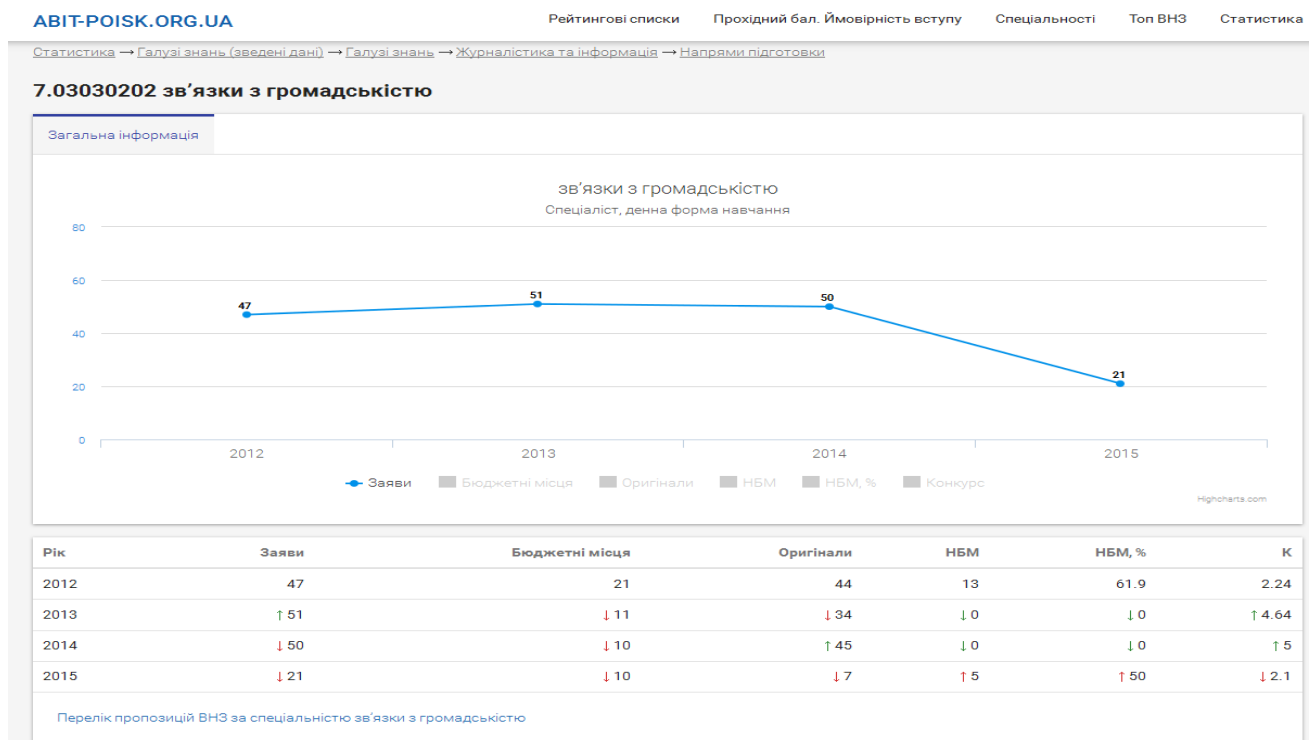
ABIT-POISK.ORG.UA

Рейтингові списки Прохідний бал. Ймовірність вступу Спеціальності Топ ВНЗ Статистика

Статистика → Галузі знань (зведені дані) → Галузі знань → Журналістика та інформація → Напрями підготовки

7.03030202 зв'язки з громадськістю

Загальна інформація

зв'язки з громадськістю
Спеціаліст, денна форма навчання

80
60
40
20
0

47
51
50
21

2012
2013
2014
2015

Заяви Бюджетні місця Оригінали НБМ НБМ, % Конкурс

Highcharts.com

| Рік | Заяви | Бюджетні місця | Оригінали | НБМ | НБМ, % | К |
|---|---|---|---|---|---|---|
| 2012 | 47 | 21 | 44 | 13 | 61.9 | 2.24 |
| 2013 | ↑51 | ↓11 | ↓34 | ↓0 | ↓0 | ↑4.64 |
| 2014 | ↓50 | ↓10 | ↑45 | ↓0 | ↓0 | ↑5 |
| 2015 | ↓21 | ↓10 | ↓7 | ↑5 | ↑50 | ↓2.1 |

Перелік пропозицій ВНЗ за спеціальністю зв'язки з громадськістю